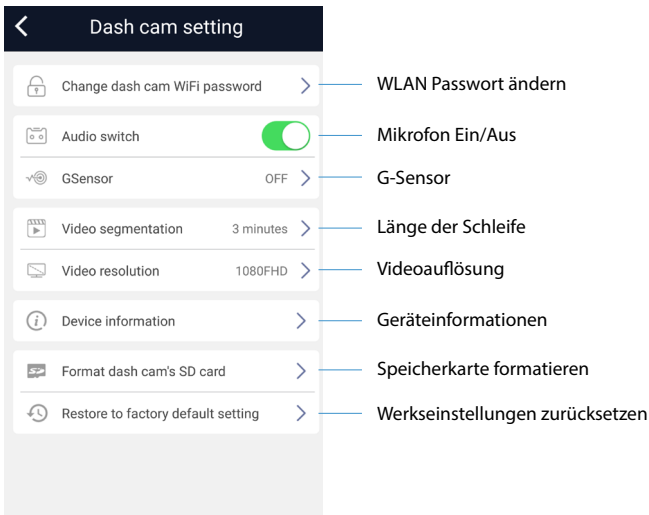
Dash cam setting

Change dash cam WiFi password
WLAN Passwort ändern

Audio switch
Mikrofon Ein/Aus

GSensor OFF
G-Sensor

Video segmentation 3 minutes
Länge der Schleife

Video resolution 1080FHD
Videoauflösung

Device information
Geräteinformationen

Format dash cam's SD card
Speicherkarte formatieren

Restore to factory default setting
Werkseinstellungen zurücksetzen